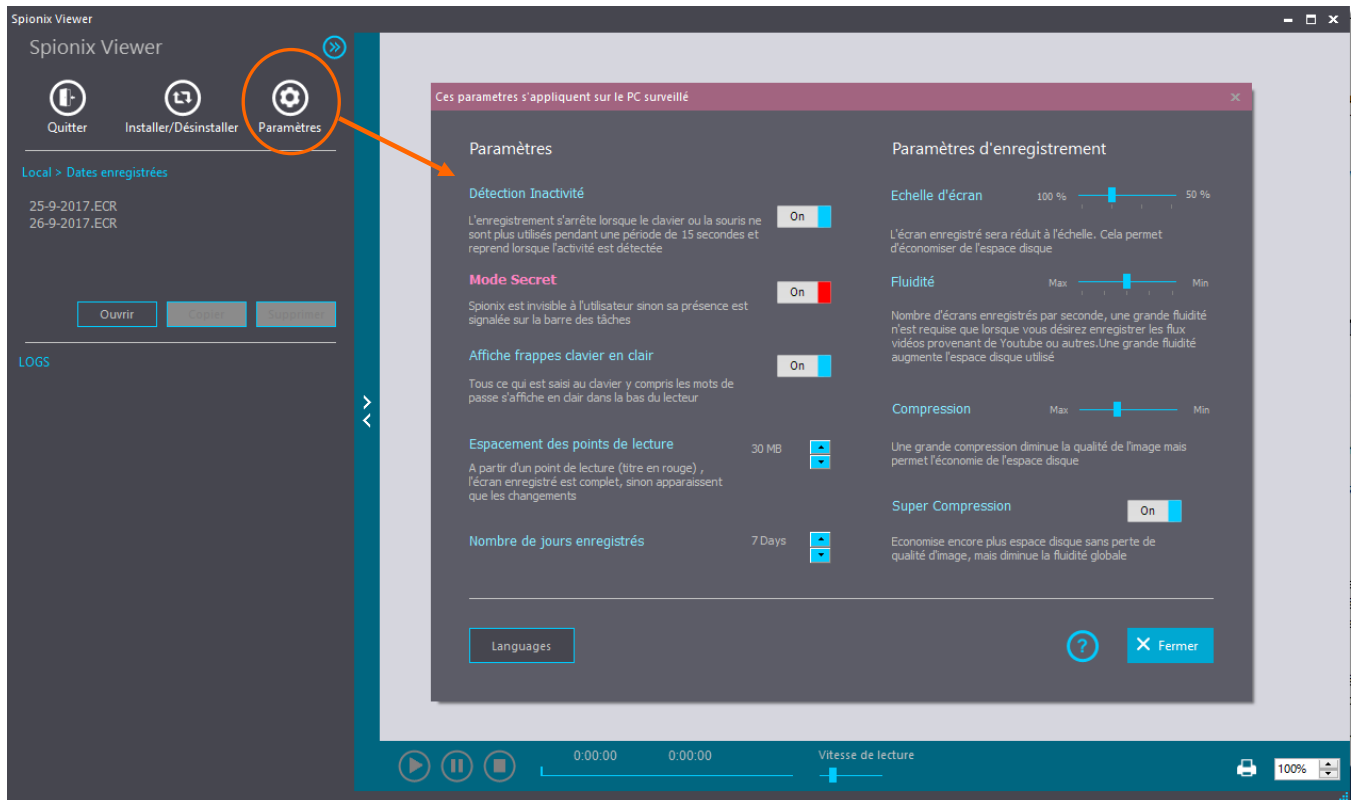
Spionix Viewer

Spionix Viewer

Quitter
Installer/Désinstaller
Paramètres

Local > Dates enregistrées

25-9-2017.ECR
26-9-2017.ECR

Ouvrir
Copier
Supprimer

LOGS

Ces parametres s'appliquent sur le PC surveillé

Paramètres

Détection Inactivité
L'enregistrement s'arrête lorsque le clavier ou la souris ne sont plus utilisés pendant une période de 15 secondes et reprend lorsque l'activité est détectée
On

Mode Secret
Spionix est invisible à l'utilisateur sinon sa présence est signalée sur la barre des tâches
On

Affiche frappes clavier en clair
Tous ce qui est saisi au clavier y compris les mots de passe s'affiche en clair dans la bas du lecteur
On

Espacement des points de lecture
30 MB
A partir d'un point de lecture (titre en rouge) , l'écran enregistré est complet, sinon apparaissent que les changements

Nombre de jours enregistrés
7 Days

Paramètres d'enregistrement

Echelle d'écran
100 %
50 %
L'écran enregistré sera réduit à l'échelle. Cela permet d'économiser de l'espace disque

Fluidité
Max
Min
Nombre d'écrans enregistrés par seconde, une grande fluidité n'est requise que lorsque vous désirez enregistrer les flux vidéos provenant de Youtube ou autres.Une grande fluidité augmente l'espace disque utilisé

Compression
Max
Min
Une grande compression diminue la qualité de l'image mais permet l'économie de l'espace disque

Super Compression
On
Economise encore plus espace disque sans perte de qualité d'image, mais diminue la fluidité globale

Languages
?
Fermer

0:00:00
0:00:00
Vitesse de lecture
100%